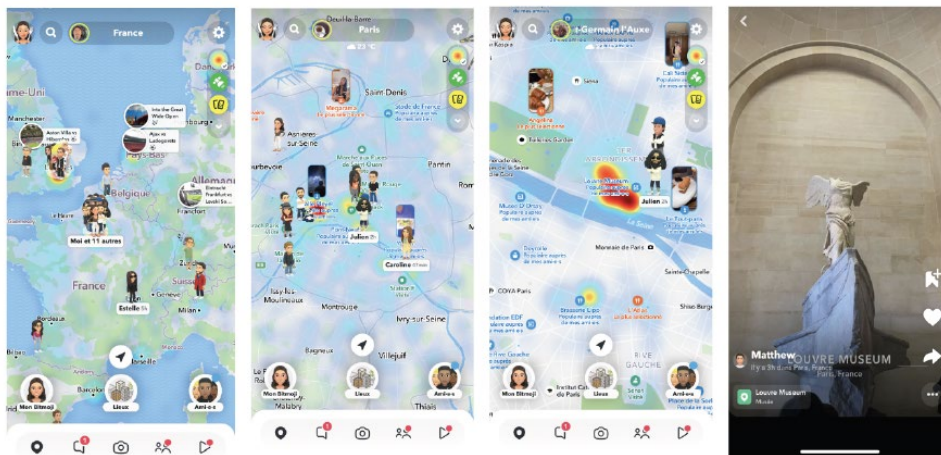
France

ame-Uni

Manchester

Aston Villa vs Milan Pro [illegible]

Into the Great Wide Open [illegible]

Ajax vs Ladogorets

Pays-Bas

Allemagne

Belgique

Eintracht Frankfurt vs Leverkusen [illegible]

Francfort

Moi et 11 autres

France

Estelle

Suisse

Genève

Milan

Bordeaux

Toulouse

Barcelone

Mon Bitmoji

Lieux

Ami·e·s

Deuil-la-Barre

Paris

23 °C

Margaux

Saint Denis

Stade de France

Asnières-sur-Seine

Courbevoie

Pantin

Julien

Caroline

Issy-les-Moulineaux

Montrouge

Ivry-sur-Seine

Bagneux

Villejuif

Malakoff

Thiais

Mon Bitmoji

Lieux

Ami·e·s

t-Germain-l'Auxe

Seine

Angeline

Jardin des Tuileries

1ER ARRONDISSEMENT

Louvre Museum

Julian

Musée D'Orsay

Mercado de Paris

Sainte-Chapelle

COYA Paris

Fondation EDF

Brasserie Lipp

Shiso Burger

RIVE GAUCHE

Institut Catholique de Paris

Mon Bitmoji

Lieux

Ami·e·s

Matthew

LOUVRE MUSEUM

Paris, France

Louvre Museum

Musée